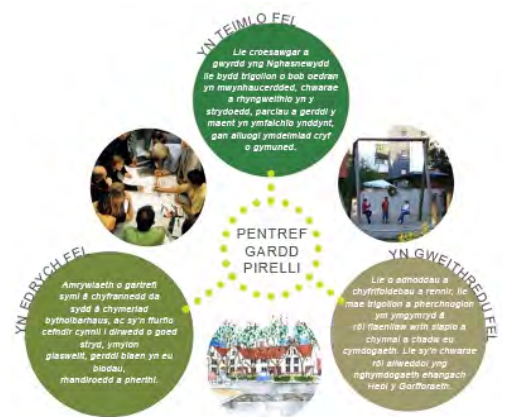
YN TEIMLO FEL

Lle croesawgar a gwyrdd yng Nghasnewydd lle bydd trigolion o bob oedran yn mwynhaucerdded, chwarae a rhyngweithio yn y strydoedd, parciau a gerddi y maent yn ymfalchïo ynddynt, gan alluogi ymdeimlad cryf o gymuned.

PENTREF GARDD PIRELLI

YN EDRYCH FEL

Amrywiaeth o gartrefi syml â chyfrannedd da sydd â chymeriad bytholbarhaus, ac sy'n ffurfio cefndir cymli i dirwedd o goed stryd, ymylon glaswellt, gerddi blaen yn eu blodau, rhandiroedd a pherthi.

YN GWEITHREDU FEL

Lle o adnoddau a chyfrifoldebau a rennir, lle mae trigolion a pherchnogion yn ymgymryd â rôl flaenllaw wrth siapio a chynnal a chadw eu cymdogaeth. Lle sy'n chwarae rôl allweddol yng nghymdogaeth ehangach Heol y Gorfforaeth.